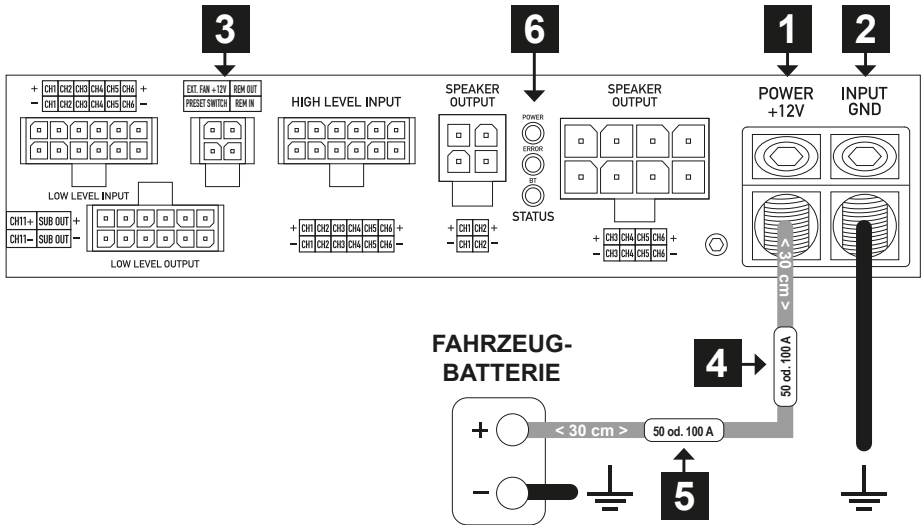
3

6

1

2

+ CH1 CH2 CH3 CH4 CH5 CH6 +
− CH1 CH2 CH3 CH4 CH5 CH6 −

EXT. FAN +12V REM OUT
PRESET SWITCH REM IN

HIGH LEVEL INPUT

SPEAKER OUTPUT

POWER
ERROR
BT
STATUS

SPEAKER OUTPUT

POWER +12V

INPUT GND

LOW LEVEL INPUT

CH11+ SUB OUT +
CH11− SUB OUT −

LOW LEVEL OUTPUT

+ CH1 CH2 CH3 CH4 CH5 CH6 +
− CH1 CH2 CH3 CH4 CH5 CH6 −

+ CH1 CH2 +
− CH1 CH2 −

+ CH3 CH4 CH5 CH6 +
− CH3 CH4 CH5 CH6 −

< 30 cm >

FAHRZEUG-BATTERIE

4

50 od. 100 A

+

−

< 30 cm >

50 od. 100 A

5